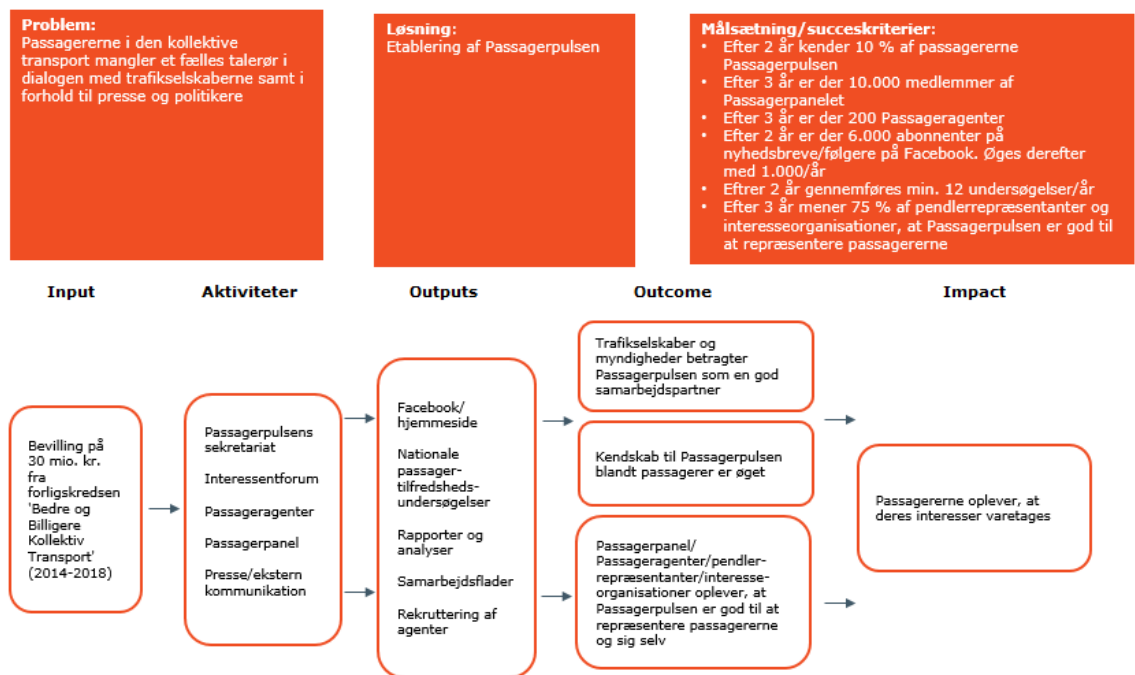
**Problem:**
Passagererne i den kollektive transport mangler et fælles talerør i dialogen med trafikselskaberne samt i forhold til presse og politikere

**Løsning:**
Etablering af Passagerpulsen

**Målsætning/succeskriterier:**
- Efter 2 år kender 10 % af passagererne Passagerpulsen
- Efter 3 år er der 10.000 medlemmer af Passagerpanelet
- Efter 3 år er der 200 Passageragenter
- Efter 2 år er der 6.000 abonnenter på nyhedsbreve/følgere på Facebook. Øges derefter med 1.000/år
- Eftrer 2 år gennemføres min. 12 undersøgelser/år
- Efter 3 år mener 75 % af pendlerrepræsentanter og interesseorganisationer, at Passagerpulsen er god til at repræsentere passagererne

Input

Aktiviteter

Outputs

Outcome

Impact

Bevilling på 30 mio. kr. fra forligskredsen 'Bedre og Billigere Kollektiv Transport' (2014-2018)

Passagerpulsens sekretariat

Interessentforum

Passageragenter

Passagerpanel

Presse/ekstern kommunikation

Facebook/ hjemmeside

Nationale passager-tilfredsheds-undersøgelser

Rapporter og analyser

Samarbejdsflader

Rekruttering af agenter

Trafikselskaber og myndigheder betragter Passagerpulsen som en god samarbejdspartner

Kendskab til Passagerpulsen blandt passagerer er øget

Passagerpanel/ Passageragenter/pendler-repræsentanter/interesse-organisationer oplever, at Passagerpulsen er god til at repræsentere passagererne og sig selv

Passagererne oplever, at deres interesser varetages